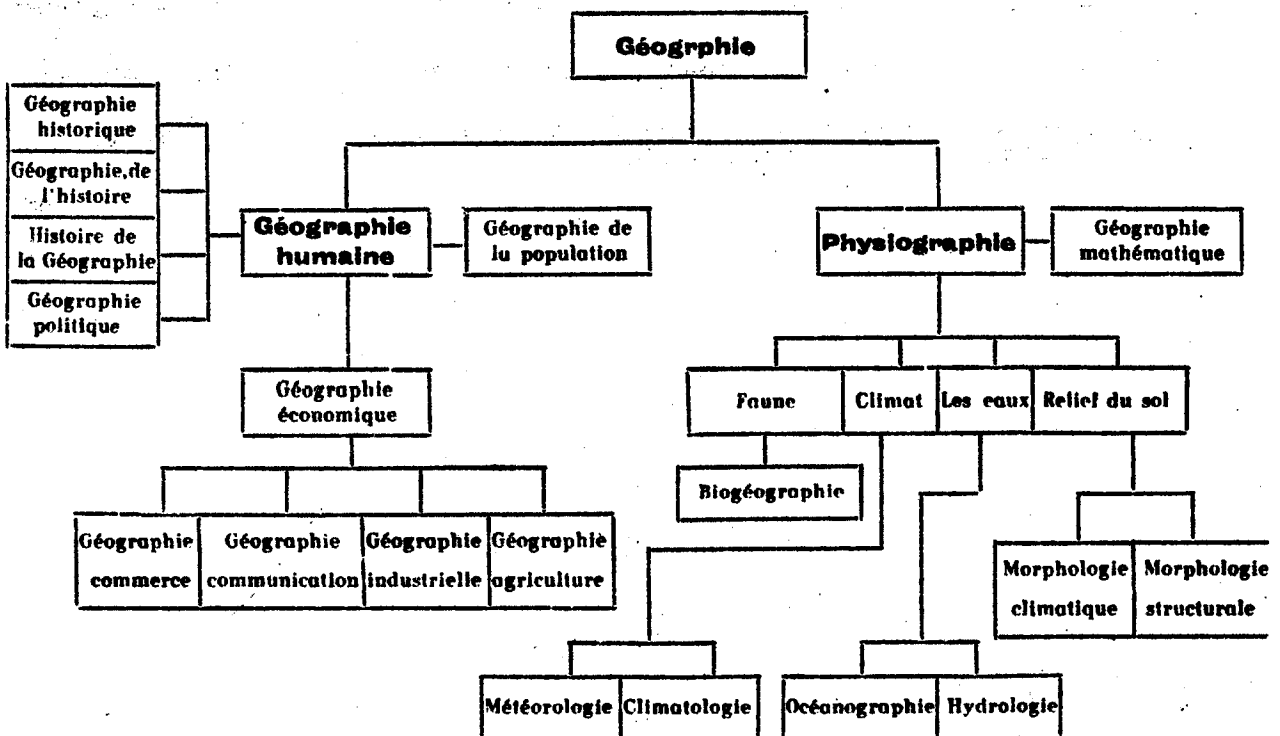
Géogrphie

Géographie historique

Géographie de l'histoire

Histoire de la Géographie

Géographie politique

Géographie humaine

Géographie de lu population

Physiographie

Géographie mathématique

Géographie économique

Faune

Climat

Les eaux

Relief du sol

Biogéographie

Géographie commerce

Géographie communication

Géographie industrielle

Géographie agriculture

Morphologie climatique

Morphologie structurale

Météorologie

Climatologie

Océanographie

Hydrologie